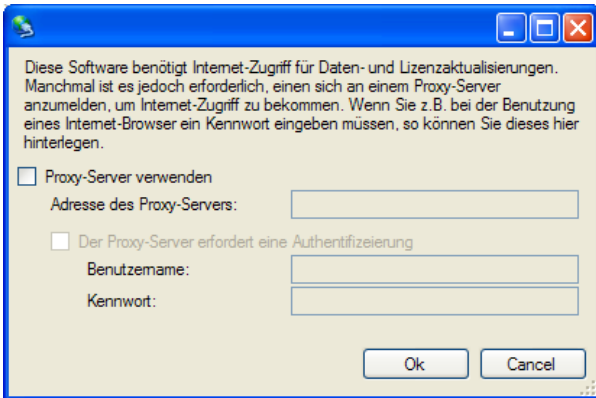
Diese Software benötigt Internet-Zugriff für Daten- und Lizenzaktualisierungen. Manchmal ist es jedoch erforderlich, einen sich an einem Proxy-Server anzumelden, um Internet-Zugriff zu bekommen. Wenn Sie z.B. bei der Benutzung eines Internet-Browser ein Kennwort eingeben müssen, so können Sie dieses hier hinterlegen.

Proxy-Server verwenden

Adresse des Proxy-Servers:

Der Proxy-Server erfordert eine Authentifizeierung

Benutzername:

Kennwort:

Ok

Cancel